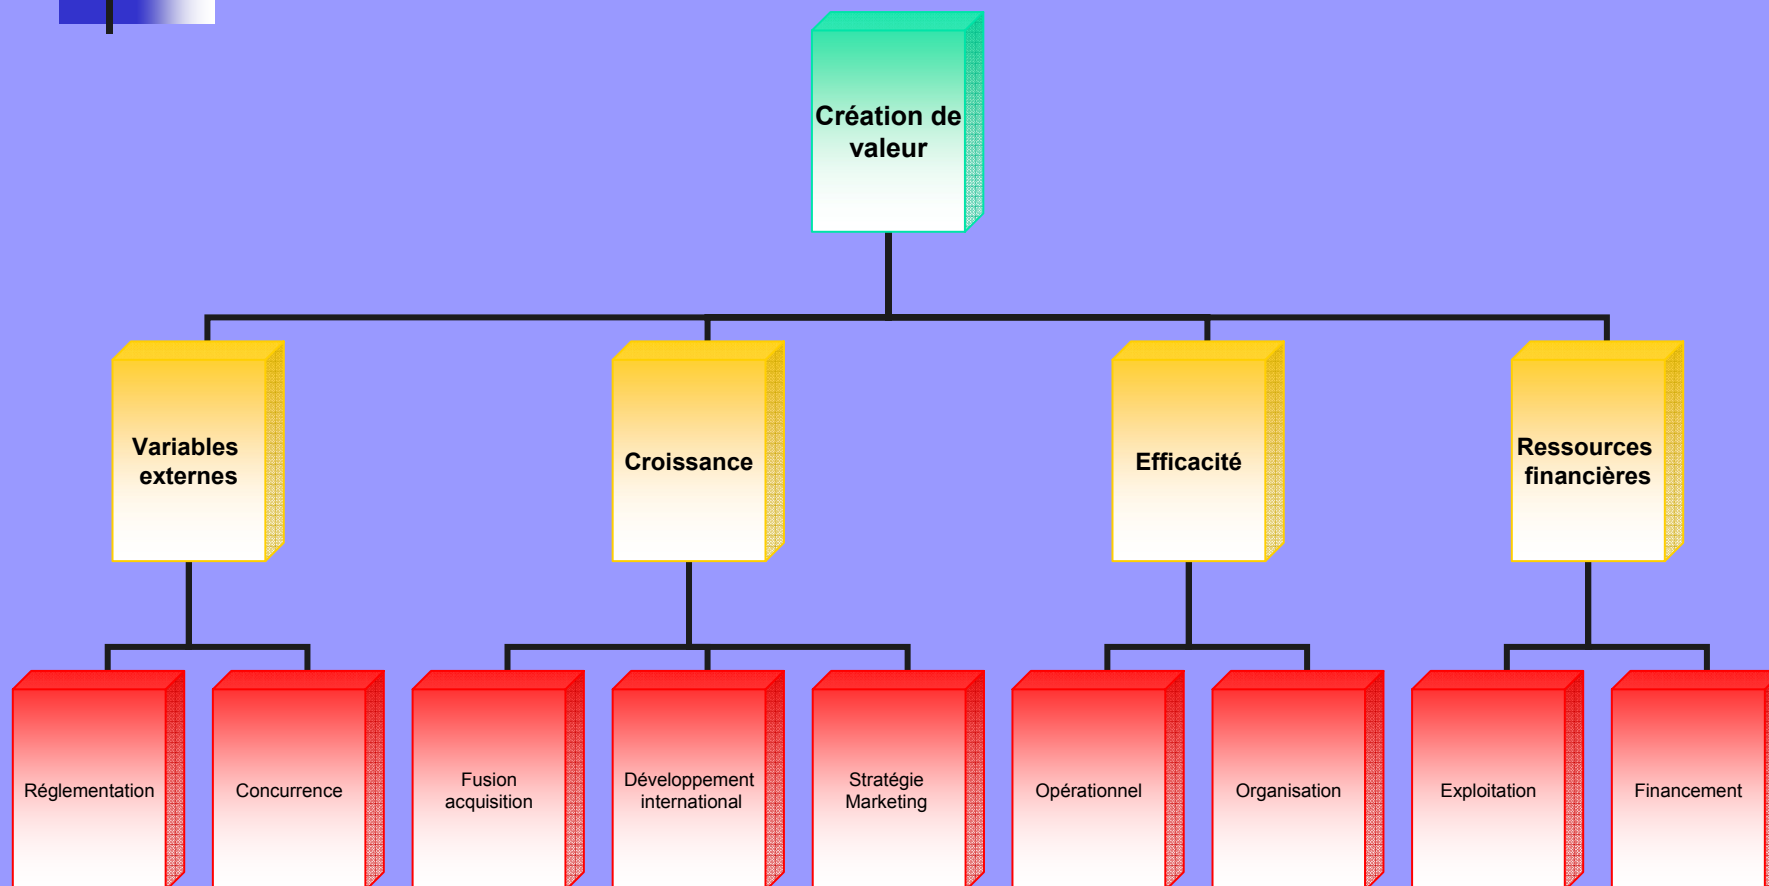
Création de valeur

Variables externes

Croissance

Efficacité

Ressources financières

Réglementation

Concurrence

Fusion acquisition

Développement international

Stratégie Marketing

Opérationnel

Organisation

Exploitation

Financement